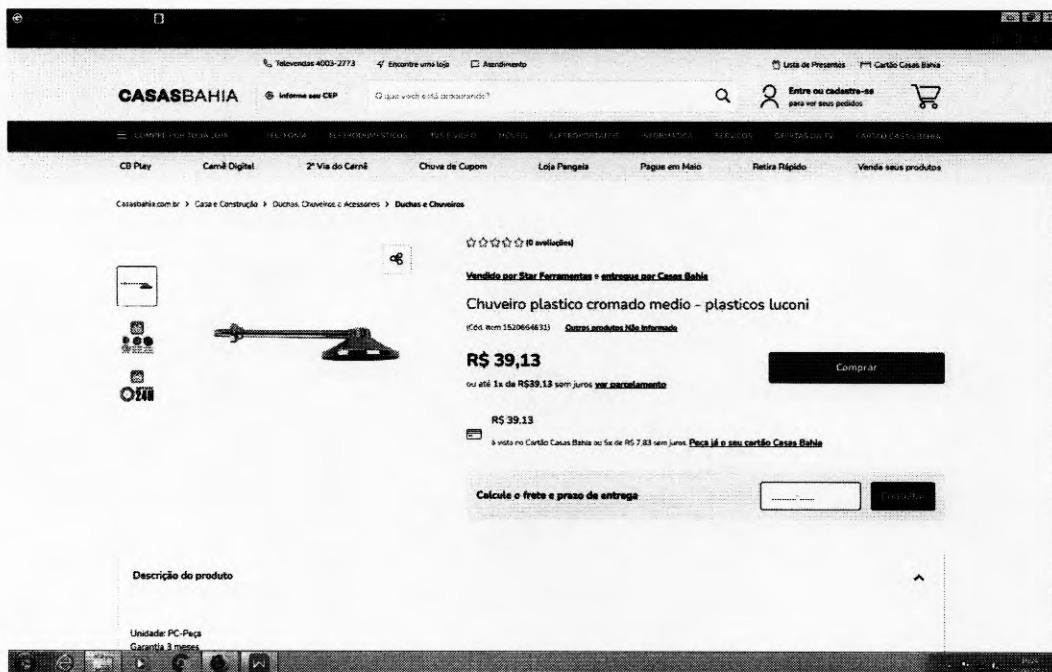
Televendas 4003-2773 Encontre uma loja Atendimento

Lista de Presentes Cartão Casas Bahia

CASASBAHIA Informe seu CEP O que você está procurando?

Entre ou cadastre-se para ver seus pedidos

COMPRE POR TODA LOJA TELEFONIA ELETRODOMÉSTICOS TVS E VÍDEO MÓVEIS ELETROPORTÁTEIS INFORMÁTICA SERVIÇOS OFERTAS DA TV CARTÃO CASAS BAHIA

CB Play Carnê Digital 2ª Via do Carnê Chuva de Cupom Loja Pengala Pague em Maio Retira Rápido Venda seus produtos

Casasbahia.com.br > Casa e Construção > Duchas, Chuveiros e Acessórios > Duchas e Chuveiros

(0 avaliações)

Vendido por Star Ferramentas e entregue por Casas Bahia

Chuveiro plastico cromado medio - plasticos luconi

(Cód. Item 1520664631) Outros produtos Não informado

R$ 39,13

ou até 1x de R$39,13 sem juros ver parcelamento

Comprar

R$ 39,13

à vista no Cartão Casas Bahia ou 5x de R$ 7,83 sem juros Peça já o seu cartão Casas Bahia

Calcule o frete e prazo de entrega

Consultar

Descrição do produto

Unidade: PC-Peça
Garantia 3 meses